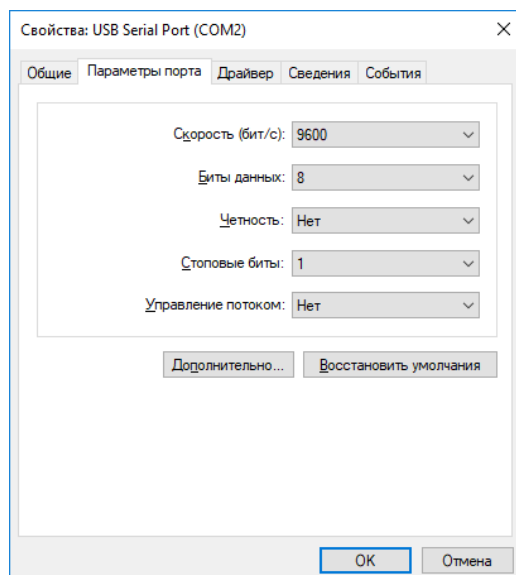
Свойства: USB Serial Port (COM2)

×

Общие | Параметры порта | Драйвер | Сведения | События

Скорость (бит/с): 9600

Биты данных: 8

Четность: Нет

Стоповые биты: 1

Управление потоком: Нет

Дополнительно...

Восстановить умолчания

OK

Отмена